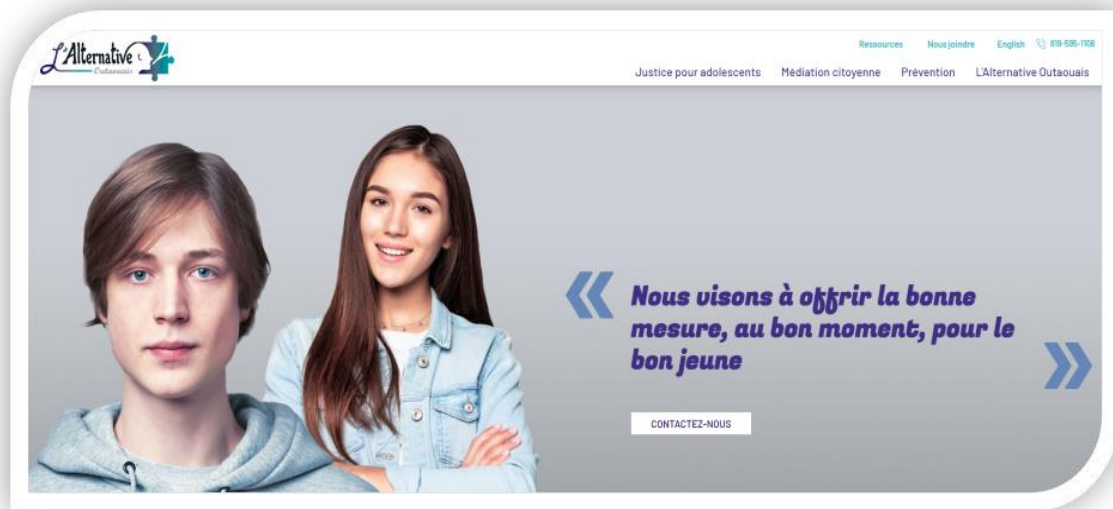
L'Alternative Outaouais

Ressources Nous joindre English 819-595-1106

Justice pour adolescents Médiation citoyenne Prévention L'Alternative Outaouais

«

Nous visons à offrir la bonne mesure, au bon moment, pour le bon jeune

»

CONTACTEZ-NOUS